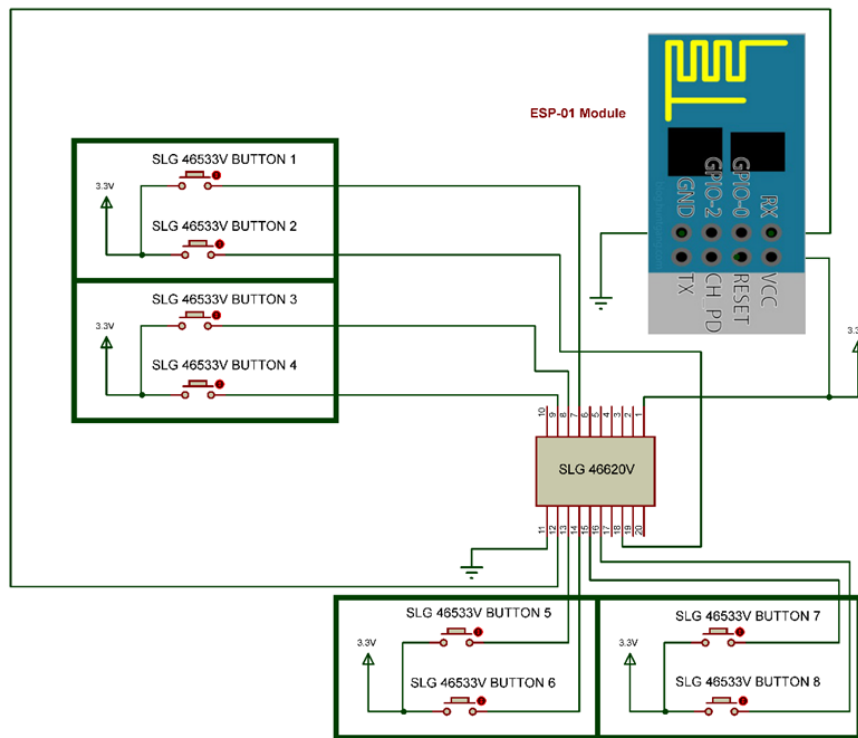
ESP-01 Module

GND GPIO-2 GPIO-0 RX

TX CH_PD RESET VCC

3.3V
SLG 46533V BUTTON 1
SLG 46533V BUTTON 2

3.3V
SLG 46533V BUTTON 3
SLG 46533V BUTTON 4

3.3V

10 9 8 7 6 5 4 3 2 1
SLG 46620V
11 12 13 14 15 16 17 18 19 20

3.3V
SLG 46533V BUTTON 5
SLG 46533V BUTTON 6

3.3V
SLG 46533V BUTTON 7
SLG 46533V BUTTON 8